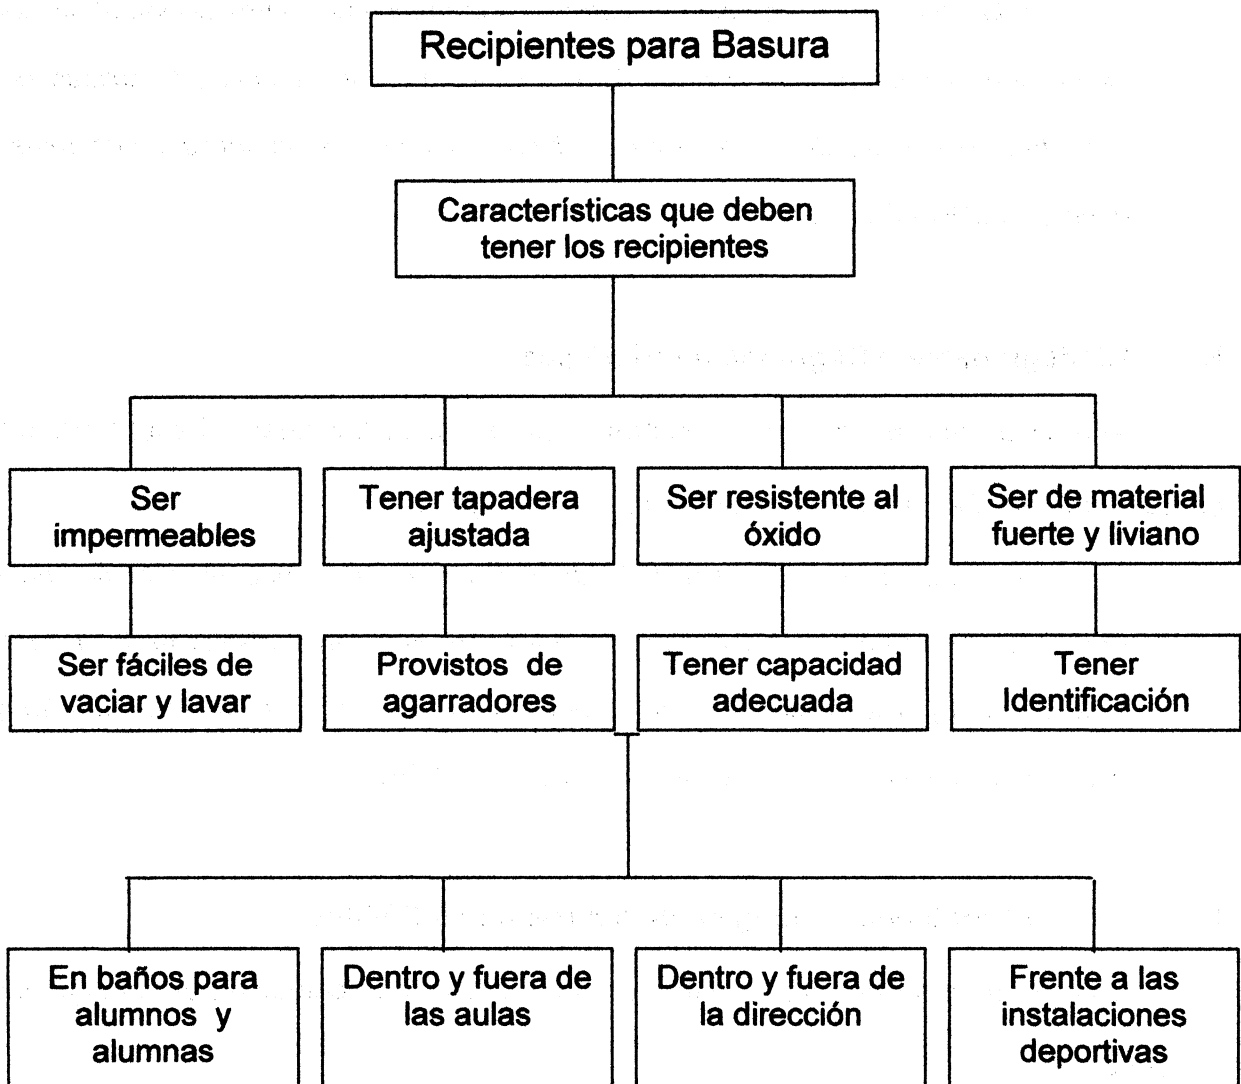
Recipientes para Basura

Características que deben tener los recipientes

Ser impermeables

Tener tapadera ajustada

Ser resistente al óxido

Ser de material fuerte y liviano

Ser fáciles de vaciar y lavar

Provistos de agarradores

Tener capacidad adecuada

Tener Identificación

En baños para alumnos y alumnas

Dentro y fuera de las aulas

Dentro y fuera de la dirección

Frente a las instalaciones deportivas